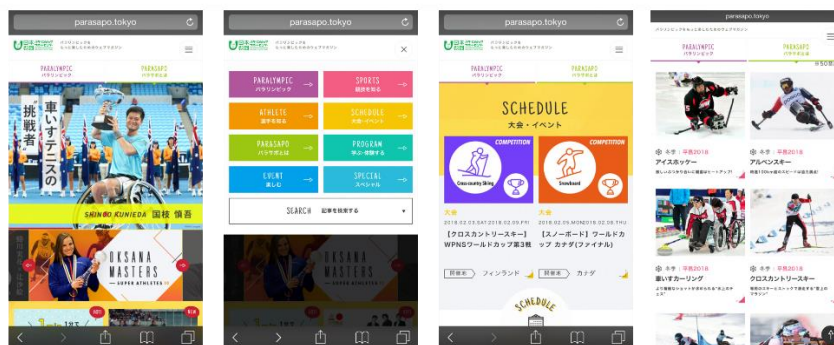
parasapo.tokyo

PARALYMPIC パラリンピック

PARASAPO パラサポとは

車いすテニスの挑戦者

SHINGO KUNIEDA 国枝 慎吾

OKSANA MASTERS

SUPER ATHLETES

parasapo.tokyo

PARALYMPIC パラリンピック

SPORTS 競技を知る

ATHLETE 選手を知る

SCHEDULE 大会・イベント

PARASAPO パラサポとは

PROGRAM 学ぶ・体験する

EVENT 楽しむ

SPECIAL スペシャル

SEARCH 記事を検索する

parasapo.tokyo

PARALYMPIC パラリンピック

PARASAPO パラサポとは

SCHEDULE

大会・イベント

COMPETITION

Cross-country Skiing

COMPETITION

Snowboard

大会

2018.02.03.SAT-2018.02.09.FRI

【クロスカントリースキー】WPNSワールドカップ第3戦

大会

2018.02.05.MON-2018.02.09.THU

【スノーボード】ワールドカップ カナダ(ファイナル)

開催地 フィンランド

開催地 カナダ

SCHEDULE

parasapo.tokyo

PARALYMPIC パラリンピック

PARASAPO パラサポとは

冬季 | 平昌2018

アイスホッケー

冬季 | 平昌2018

アルペンスキー

冬季 | 平昌2018

車いすカーリング

冬季 | 平昌2018

クロスカントリースキー